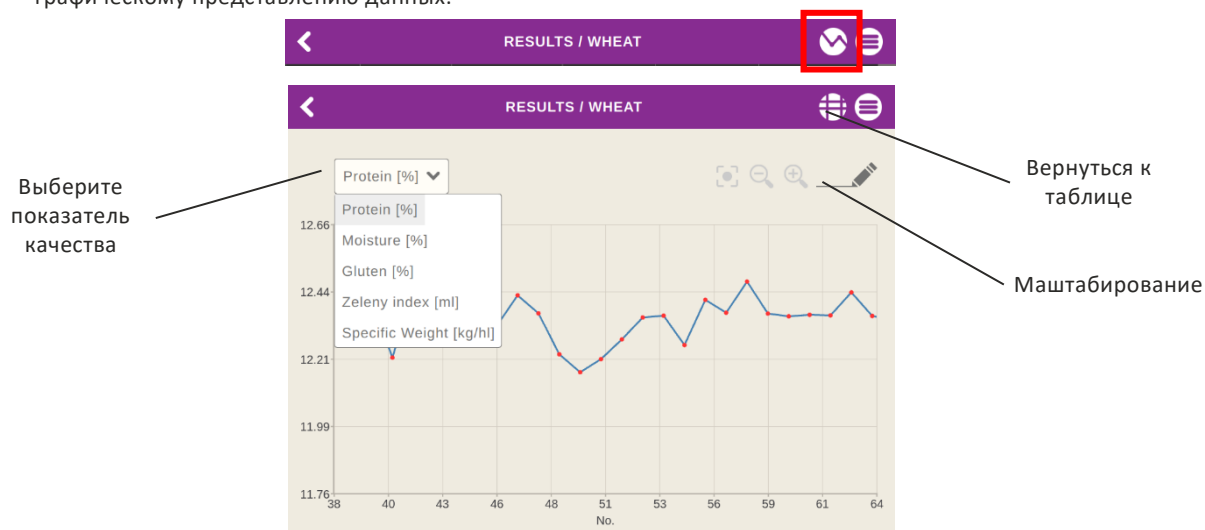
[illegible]

RESULTS / WHEAT

RESULTS / WHEAT

Выберите показатель качества

Protein [%]

Protein [%]
Moisture [%]
Gluten [%]
Zeleny index [ml]
Specific Weight [kg/hl]

Вернуться к таблице

Маштабирование

12.66
12.44
12.21
11.99
11.76

38 40 43 46 48 51 53 56 59 61 64
No.